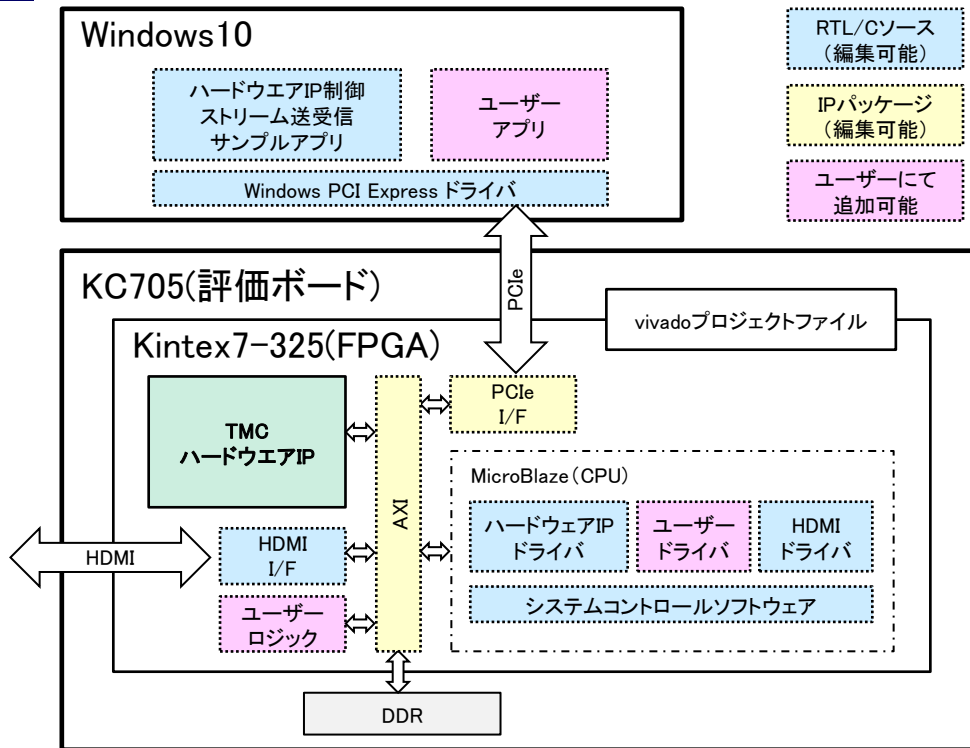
Windows10

ハードウエアIP制御
ストリーム送受信
サンプルアプリ

ユーザー
アプリ

Windows PCI Express ドライバ

RTL/Cソース
(編集可能)

IPパッケージ
(編集可能)

ユーザーにて
追加可能

PCIe

KC705(評価ボード)

vivadoプロジェクトファイル

Kintex7-325(FPGA)

TMC
ハードウエアIP

AXI

PCIe
I/F

MicroBlaze(CPU)

ハードウェアIP
ドライバ

ユーザー
ドライバ

HDMI
ドライバ

システムコントロールソフトウェア

HDMI

HDMI
I/F

ユーザー
ロジック

DDR